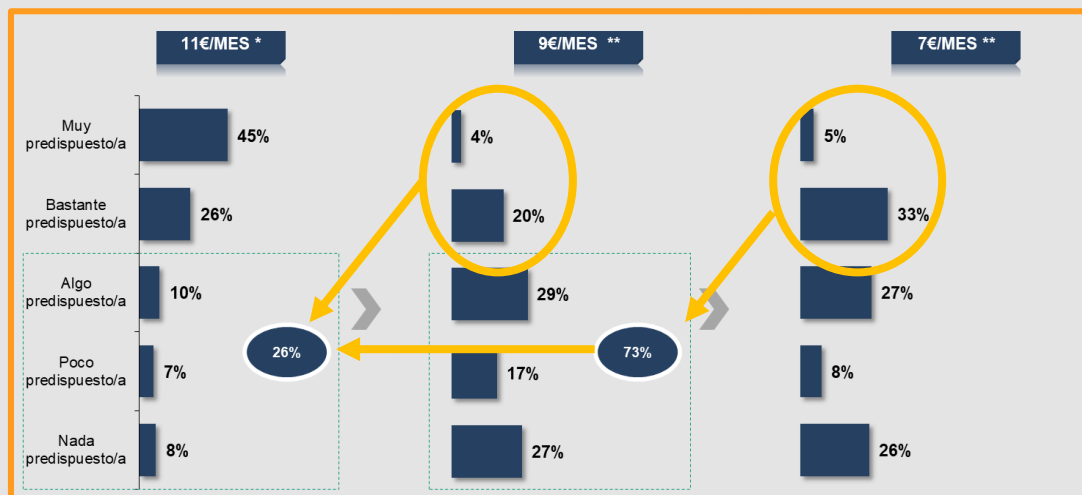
11€/MES *

9€/MES **

7€/MES **

Muy predispuesto/a

Bastante predispuesto/a

Algo predispuesto/a

Poco predispuesto/a

Nada predispuesto/a

| | 11€/MES * | 9€/MES ** | 7€/MES ** |
|---|---|---|---|
| Muy predispuesto/a | 45% | 4% | 5% |
| Bastante predispuesto/a | 26% | 20% | 33% |
| Algo predispuesto/a | 10% | 29% | 27% |
| Poco predispuesto/a | 7% | 17% | 8% |
| Nada predispuesto/a | 8% | 27% | 26% |

26%

73%